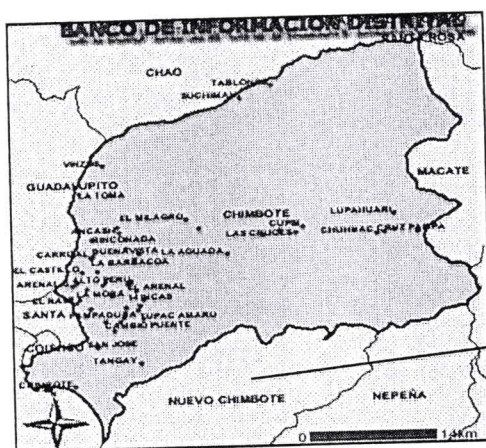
BANCO DE INFORMACION DISTRITAL
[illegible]

CHAO
TABLONES
SUCHIMAN

VINZOS

GUADALUPITO
LA TOMA

MACATE

EL MILAGRO
CHIMBOTE
LUPAHUARI
CUPISI
LAS CHICOS
CHUMAC
CRUZ PAMPA
ANCASH
RINCONADA
CARRIZAL
BUENAVISTA
LA AGUADA
LA BARBACOA
EL CASTILLO
ALTO PERU
ARENAL
EL ARENAL
LA MOBA
LINCAS
EL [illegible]
SANTA
PAMPADURA
TUPAC AMARU
CAMBIO PUENTE
SAN JOSE
TANGAY
COISHCO
CHIMBOTE

NUEVO CHIMBOTE
NEPEÑA

0
14Km